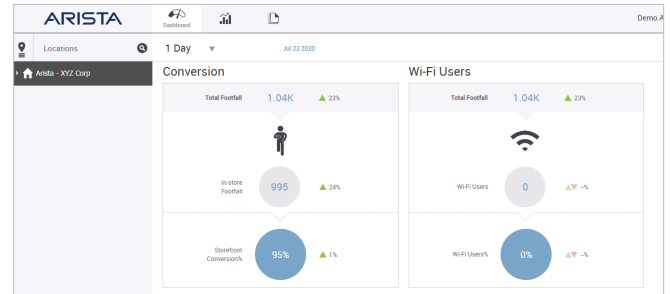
ARISTA

Dashboard

Demo A

Locations

Arista - XYZ Corp

1 Day

Jul 23 2020

Conversion

Total Footfall 1.04K 23%

In-store Footfall 995 24%

Storefront Conversion% 95% 1%

Wi-Fi Users

Total Footfall 1.04K 23%

Wi-Fi Users 0 --%

Wi-Fi Users% 0% --%